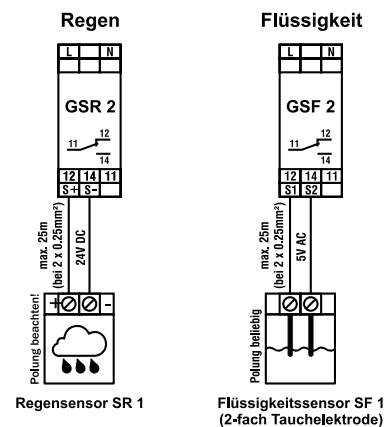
Regen

L N

GSR 2

11 12 14

12 14 11
S+ S-

max. 25m (bei 2 x 0.25mm²)

24V DC

Polung beachten!

+ -

Regensensor SR 1

Flüssigkeit

L N

GSF 2

11 12 14

12 14 11
S1 S2

max. 25m (bei 2 x 0.25mm²)

5V AC

Polung beliebig

Flüssigkeitssensor SF 1
(2-fach Tauchelektrode)